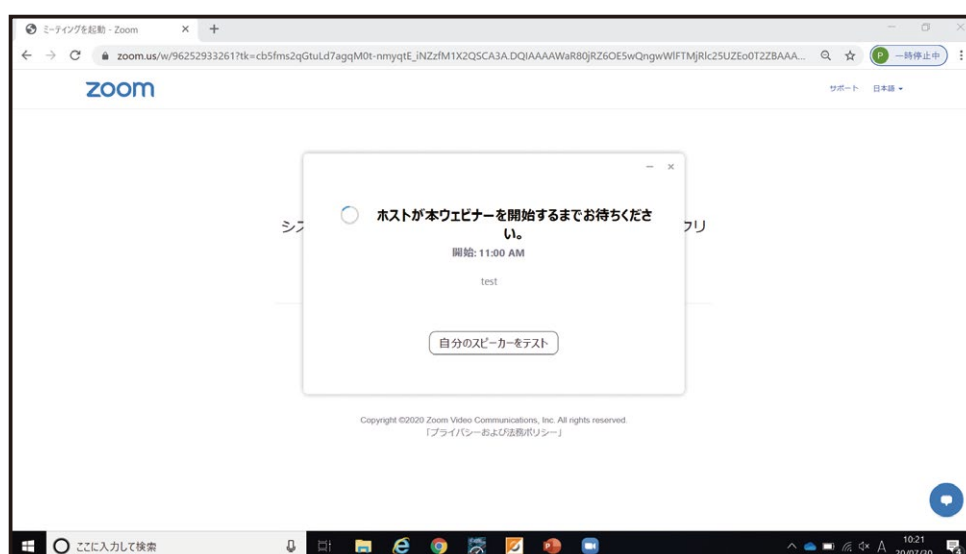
ミーティングを起動 - Zoom × +

zoom.us/w/96252933261?tk=cb5fms2qGtuLd7agqM0t-nmyqtE_iNZzfM1X2QSCA3A.DQIAAAAWaR80jRZ6OE5wQngwWlFTMjRlc25UZEo0T2ZBAAA...

P 一時停止中

zoom

サポート 日本語

シス

フリ

ホストが本ウェビナーを開始するまでお待ちください。

開始: 11:00 AM

test

自分のスピーカーをテスト

Copyright ©2020 Zoom Video Communications, Inc. All rights reserved.
「プライバシーおよび法務ポリシー」

ここに入力して検索

10:21
20/07/20